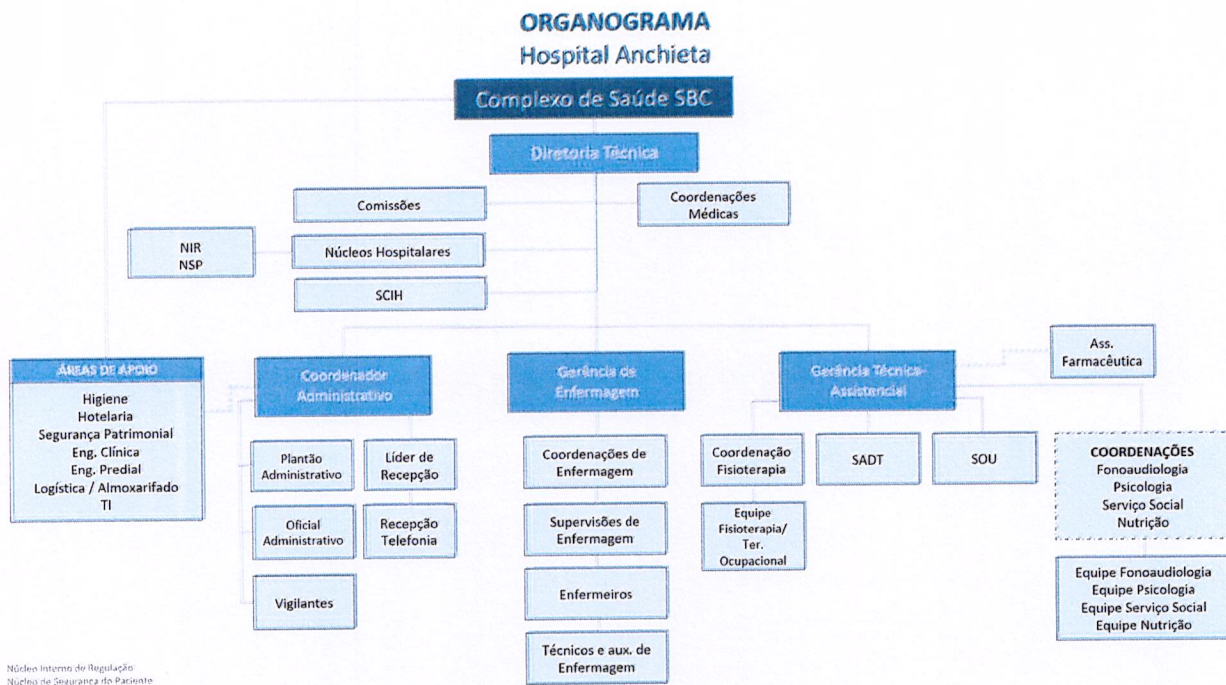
ORGANOGRAMA
Hospital Anchieta

Complexo de Saúde SBC

Diretoria Técnica

Comissões

Coordenações Médicas

NIR
NSP

Núcleos Hospitalares

SCIH

ÁREAS DE APOIO
Higiene
Hotelaria
Segurança Patrimonial
Eng. Clínica
Eng. Predial
Logística / Almoxarifado
TI

Coordenador Administrativo

Plantão Administrativo

Líder de Recepção

Oficial Administrativo

Recepção Telefonia

Vigilantes

Gerência de Enfermagem

Coordenações de Enfermagem

Supervisões de Enfermagem

Enfermeiros

Técnicos e aux. de Enfermagem

Gerência Técnica-Assistencial

Ass. Farmacêutica

Coordenação Fisioterapia

Equipe Fisioterapia/ Ter. Ocupacional

SADT

SOU

COORDENAÇÕES
Fonoaudiologia
Psicologia
Serviço Social
Nutrição

Equipe Fonoaudiologia
Equipe Psicologia
Equipe Serviço Social
Equipe Nutrição

Núcleo Interno de Regulação
Núcleo de Segurança do Paciente